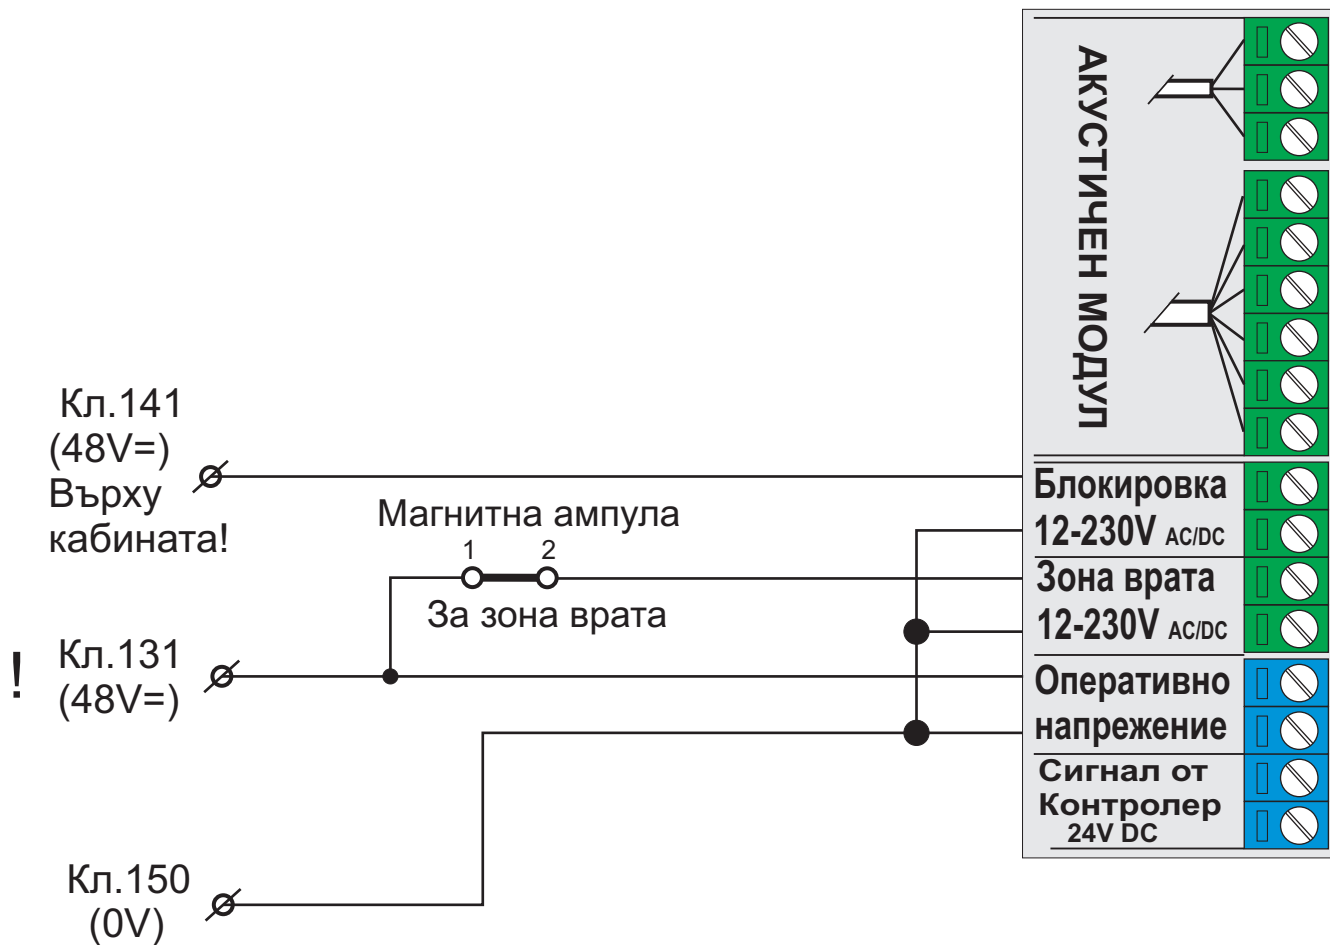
АКУСТИЧЕН МОДУЛ

Кл.141
(48V=)
Върху
кабината!

Магнитна ампула
1 2
За зона врата

!
Кл.131
(48V=)

Кл.150
(0V)

Блокировка
12-230V AC/DC
Зона врата
12-230V AC/DC
Оперативно
напрежение
Сигнал от
Контролер
24V DC